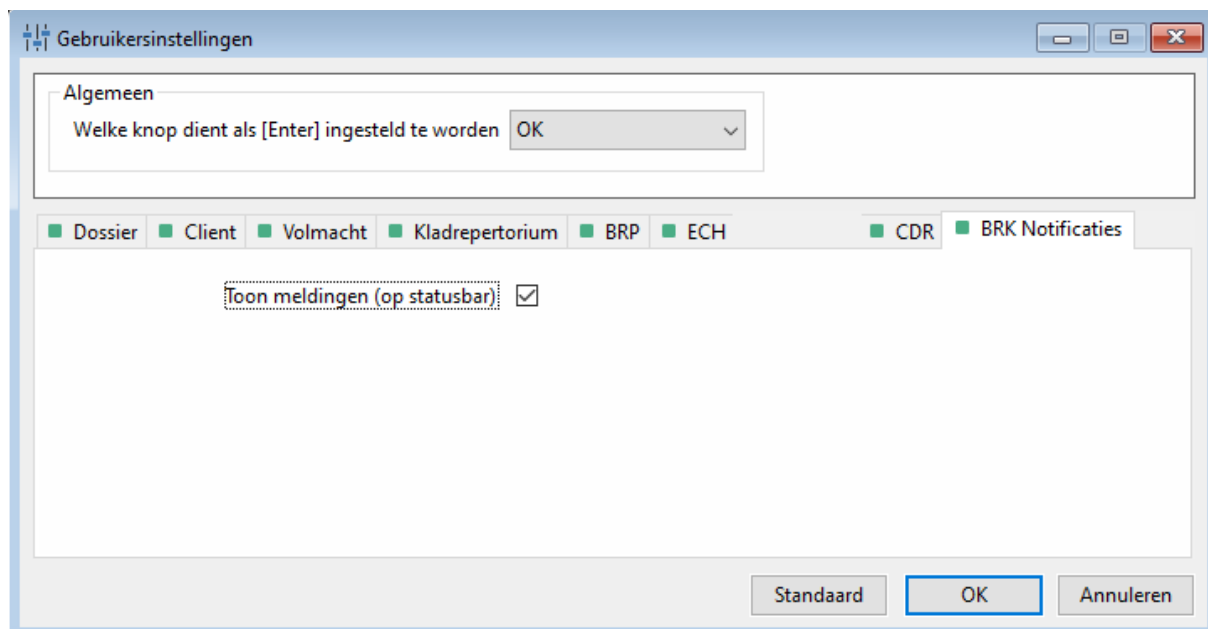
Gebruikersinstellingen

Algemeen

Welke knop dient als [Enter] ingesteld te worden OK

Dossier | Client | Volmacht | Kladrepertorium | BRP | ECH | CDR | BRK Notificaties

Toon meldingen (op statusbar)

Standaard OK Annuleren